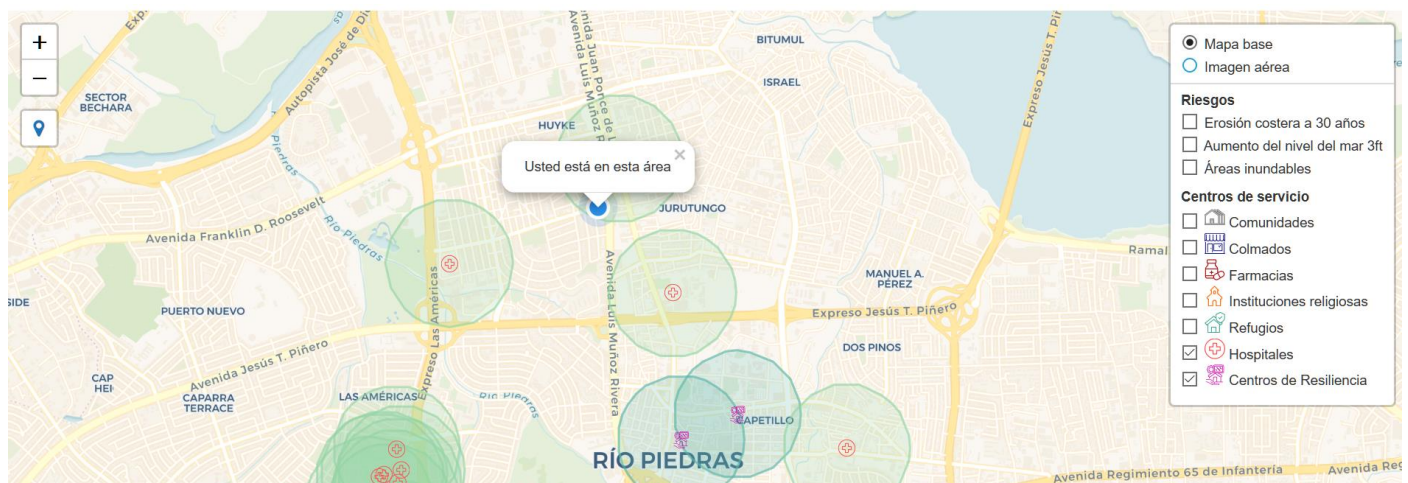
+
−

Usted está en esta área
×

Mapa base
Imagen aérea
Riesgos
Erosión costera a 30 años
Aumento del nivel del mar 3ft
Áreas inundables
Centros de servicio
Comunidades
Colmados
Farmacias
Instituciones religiosas
Refugios
Hospitales
Centros de Resiliencia

Expreso
Autopista José de Diego
Avenida Juan Ponce de León
Avenida Luis Muñoz Rivera
BITUMUL
ISRAEL
SECTOR BECHARA
HUYKE
JURUTUNGO
Expreso Jesús T. Piñero
Avenida Franklin D. Roosevelt
Piedras
Río Piedras
Expreso Las Américas
Avenida Luis Muñoz Rivera
Ramal
MANUEL A. PÉREZ
SIDE
PUERTO NUEVO
Expreso Jesús T. Piñero
DOS PINOS
Avenida Jesús T. Piñero
CAP HEI
CAPARRA TERRACE
LAS AMÉRICAS
Río Piedras
CAPETILLO
RÍO PIEDRAS
Avenida Regimiento 65 de Infantería
Avenida Re